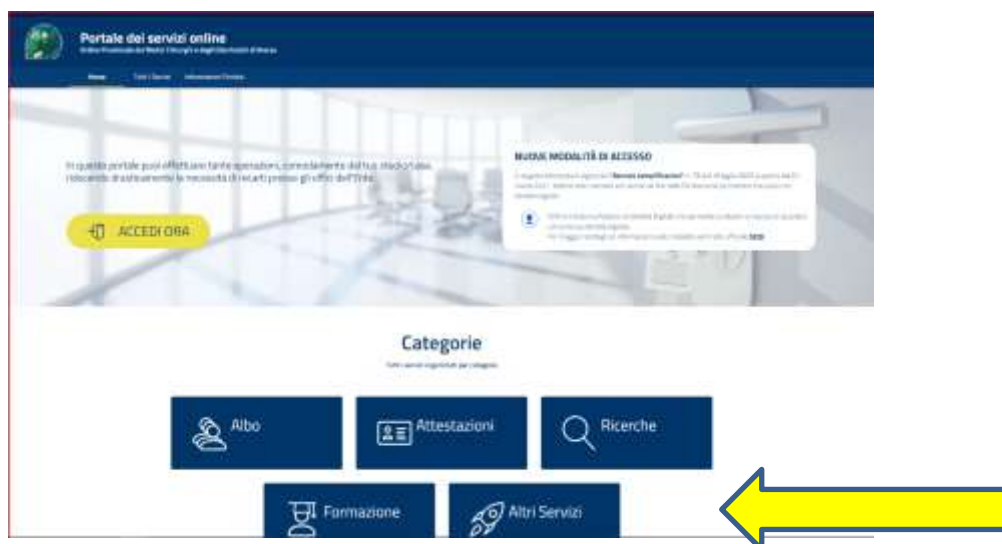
Portale dei servizi online

Ordine Provinciale dei Medici Chirurghi e degli Odontoiatri di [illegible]

Home Tutti i Servizi Informazioni Tecniche

In questo portale puoi effettuare tante operazioni, comodamente dal tuo studio/casa, riducendo drasticamente la necessità di recarti presso gli uffici dell'Ente.

ACCEDI ORA

NUOVE MODALITÀ DI ACCESSO

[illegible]

Categorie

Tutti i servizi organizzati per categoria

Albo

Attestazioni

Ricerche

Formazione

Altri Servizi